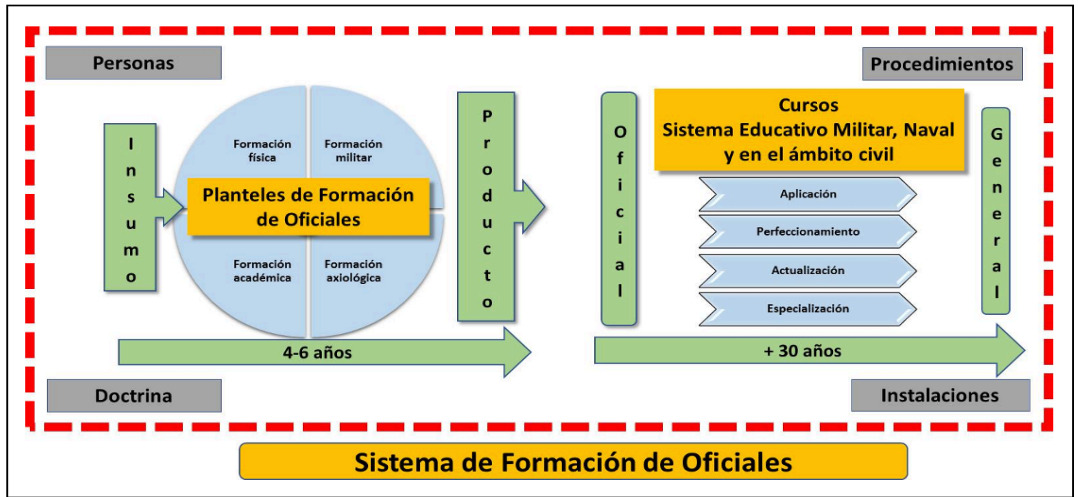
Personas

Procedimientos

Insumo

Formación física

Formación militar

Planteles de Formación de Oficiales

Formación académica

Formación axiológica

Producto

Oficial

Cursos
Sistema Educativo Militar, Naval y en el ámbito civil

Aplicación

Perfeccionamiento

Actualización

Especialización

General

4-6 años

+ 30 años

Doctrina

Instalaciones

Sistema de Formación de Oficiales